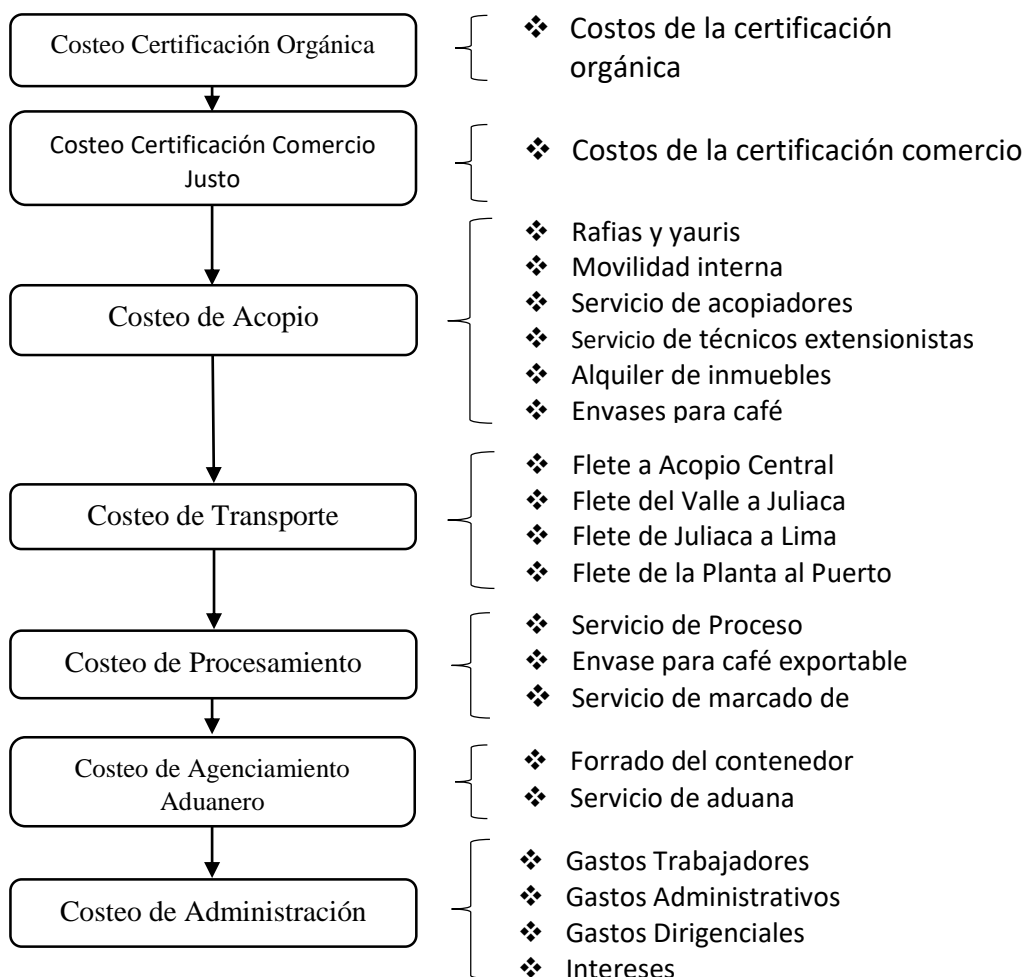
Costeo Certificación Orgánica

❖ Costos de la certificación orgánica

Costeo Certificación Comercio Justo

❖ Costos de la certificación comercio

Costeo de Acopio

❖ Rafias y yauris
❖ Movilidad interna
❖ Servicio de acopiadores
❖ Servicio de técnicos extensionistas
❖ Alquiler de inmuebles
❖ Envases para café

Costeo de Transporte

❖ Flete a Acopio Central
❖ Flete del Valle a Juliaca
❖ Flete de Juliaca a Lima
❖ Flete de la Planta al Puerto

Costeo de Procesamiento

❖ Servicio de Proceso
❖ Envase para café exportable
❖ Servicio de marcado de

Costeo de Agenciamiento Aduanero

❖ Forrado del contenedor
❖ Servicio de aduana

Costeo de Administración

❖ Gastos Trabajadores
❖ Gastos Administrativos
❖ Gastos Dirigenciales
❖ Intereses